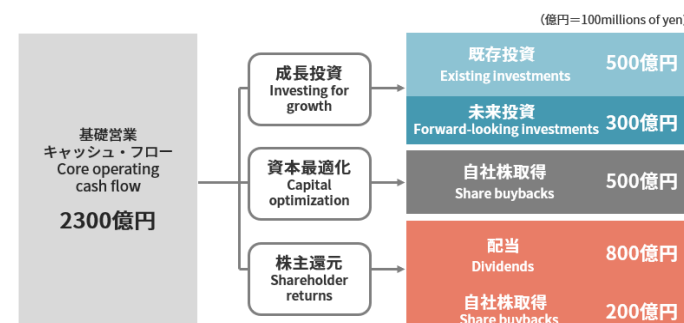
（億円＝100millions of yen）

基礎営業
キャッシュ・フロー
Core operating cash flow

2300億円

成長投資
Investing for growth

資本最適化
Capital optimization

株主還元
Shareholder returns

既存投資
Existing investments
500億円

未来投資
Forward-looking investments
300億円

自社株取得
Share buybacks
500億円

配当
Dividends
800億円

自社株取得
Share buybacks
200億円